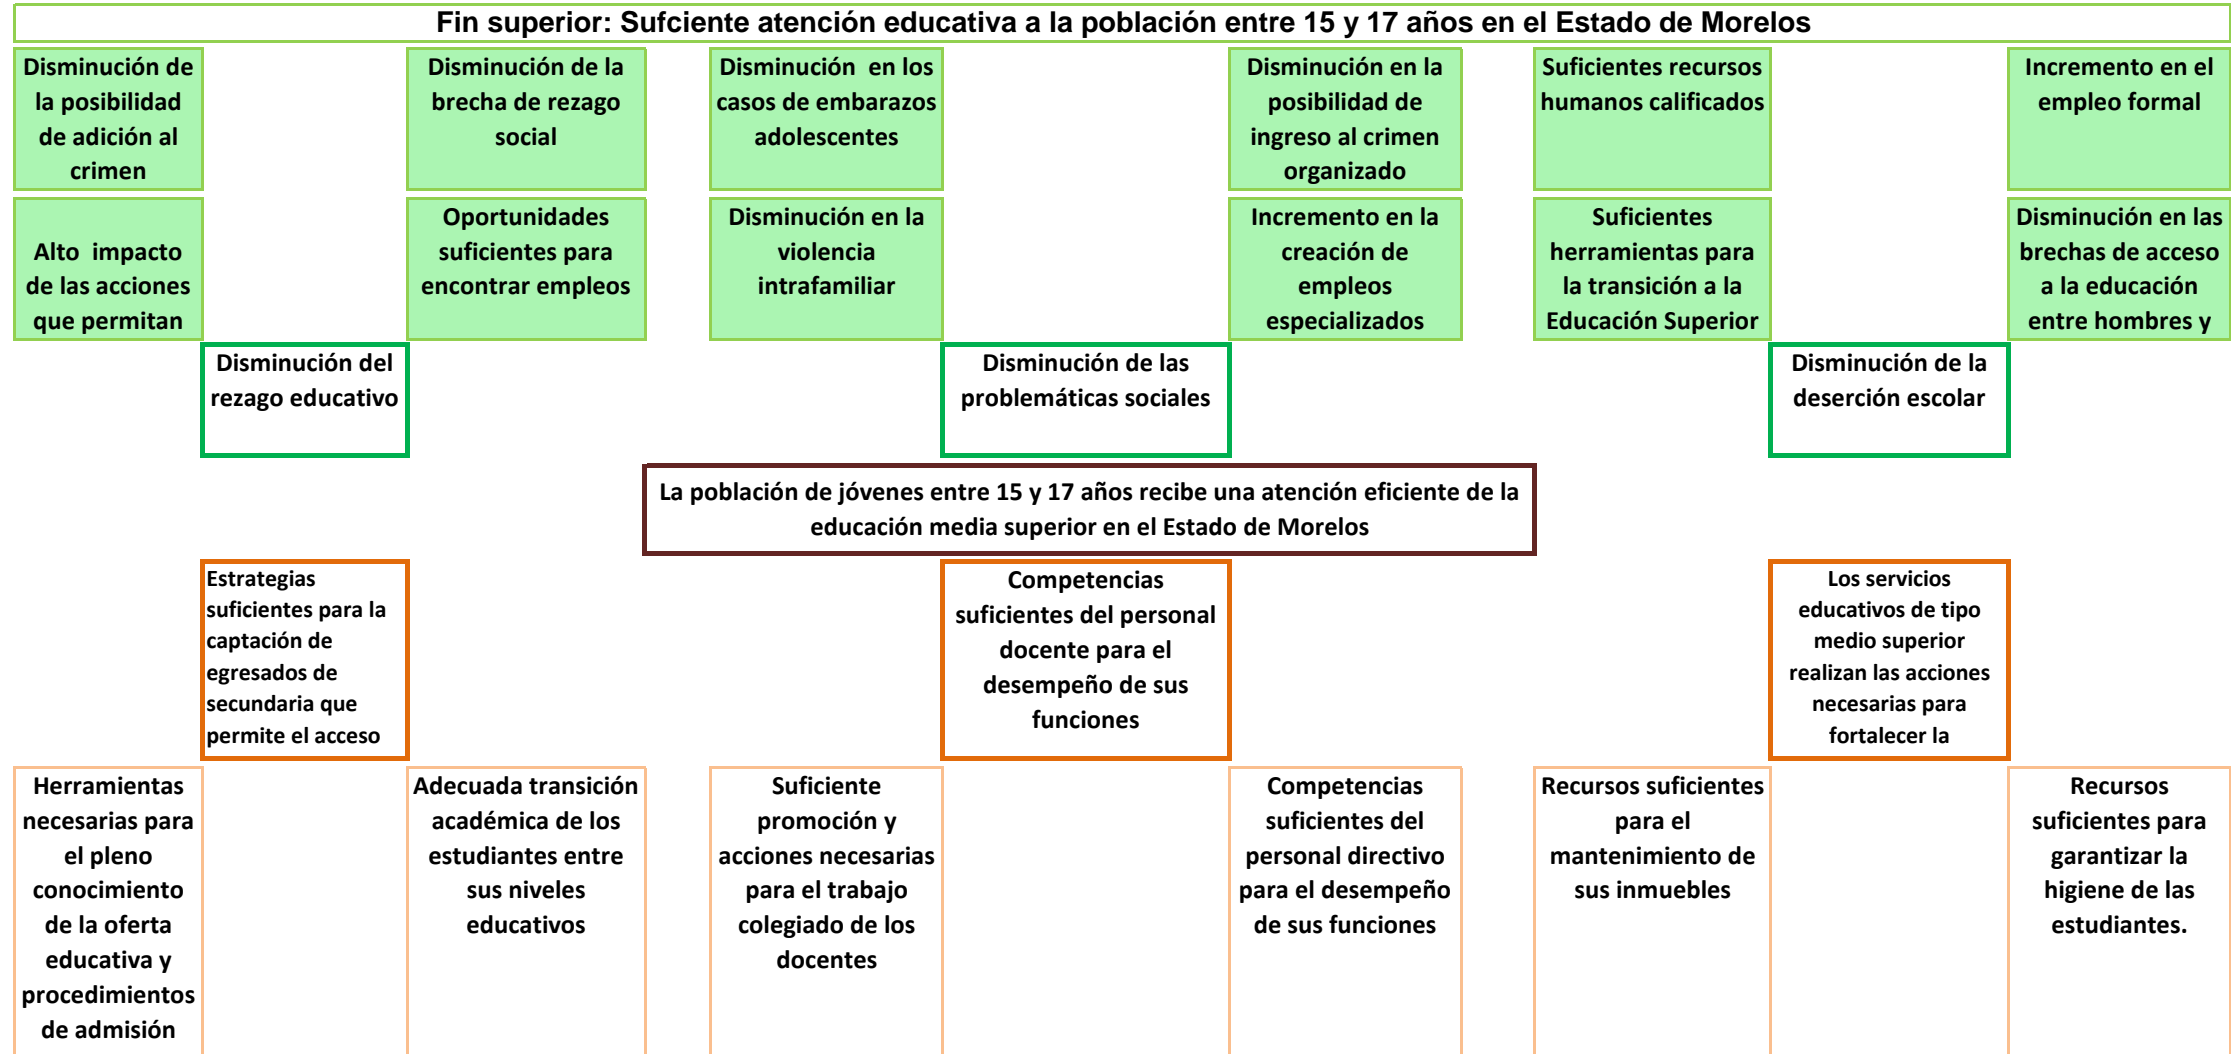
Fin superior: Sufciente atención educativa a la población entre 15 y 17 años en el Estado de Morelos

Disminución de la posibilidad de adición al crimen

Disminución de la brecha de rezago social

Disminución en los casos de embarazos adolescentes

Disminución en la posibilidad de ingreso al crimen organizado

Suficientes recursos humanos calificados

Incremento en el empleo formal

Alto impacto de las acciones que permitan

Oportunidades suficientes para encontrar empleos

Disminución en la violencia intrafamiliar

Incremento en la creación de empleos especializados

Suficientes herramientas para la transición a la Educación Superior

Disminución en las brechas de acceso a la educación entre hombres y

Disminución del rezago educativo

Disminución de las problemáticas sociales

Disminución de la deserción escolar

La población de jóvenes entre 15 y 17 años recibe una atención eficiente de la educación media superior en el Estado de Morelos

Estrategias suficientes para la captación de egresados de secundaria que permite el acceso

Competencias suficientes del personal docente para el desempeño de sus funciones

Los servicios educativos de tipo medio superior realizan las acciones necesarias para fortalecer la

Herramientas necesarias para el pleno conocimiento de la oferta educativa y procedimientos de admisión

Adecuada transición académica de los estudiantes entre sus niveles educativos

Suficiente promoción y acciones necesarias para el trabajo colegiado de los docentes

Competencias suficientes del personal directivo para el desempeño de sus funciones

Recursos suficientes para el mantenimiento de sus inmuebles

Recursos suficientes para garantizar la higiene de las estudiantes.